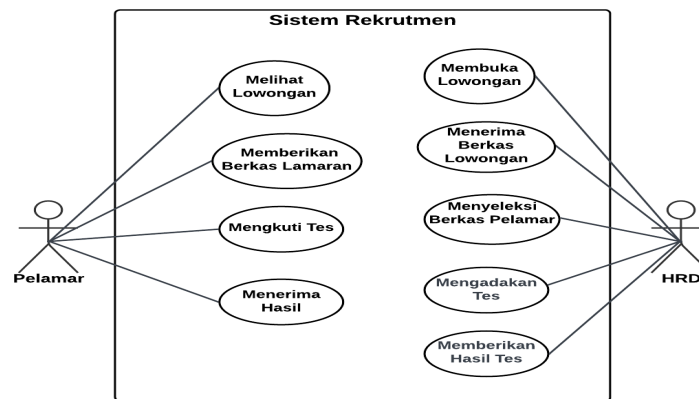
Sistem Rekrutmen

Melihat Lowongan

Memberikan Berkas Lamaran

Mengkuti Tes

Menerima Hasil

Pelamar

Membuka Lowongan

Menerima Berkas Lowongan

Menyeleksi Berkas Pelamar

Mengadakan Tes

Memberikan Hasil Tes

HRD